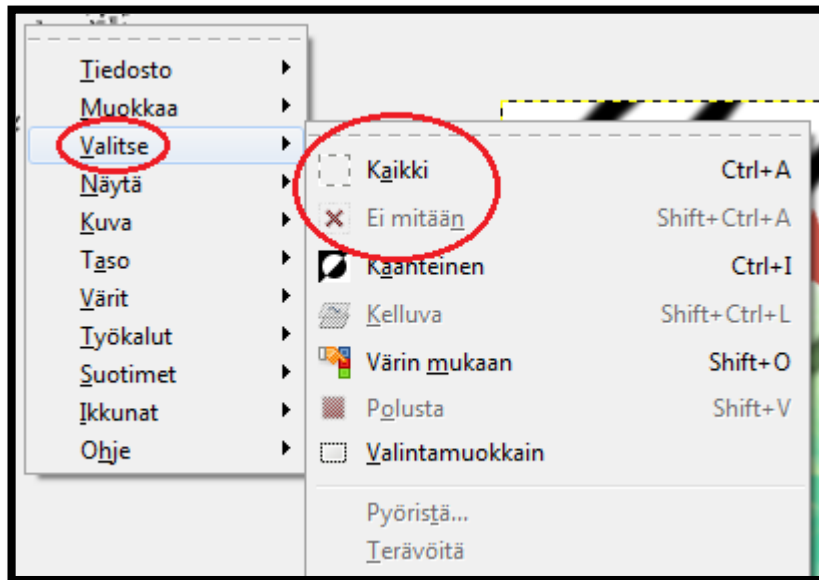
Tiedosto
Muokkaa
Valitse
Näytä
Kuva
Taso
Värit
Työkalut
Suotimet
Ikkunat
Ohje

Kaikki Ctrl+A
Ei mitään Shift+Ctrl+A
Käänteinen Ctrl+I
Kelluva Shift+Ctrl+L
Värin mukaan Shift+O
Polusta Shift+V
Valintamuokkain
Pyöristä...
Terävöitä